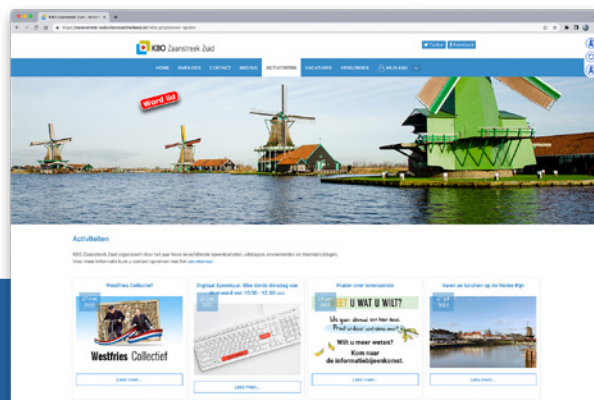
KBO Zaanstreek Zuid

Twitter Facebook

HOME OVER ONS CONTACT NIEUWS ACTIVITEITEN VACATURES VERENIGEN MIJN KBO

Word lid

Activiteiten

KBO Zaanstreek Zuid organiseert door het jaar heen verschillende bijeenkomsten, uitstapjes, evenementen en themamiddagen. Voor meer informatie kunt u contact opnemen met het secretariaat.

Westfries Collectief

Westfries Collectief

Lees meer...

Digitaal Spreekuur. Elke derde dinsdag van de maand van 10.30 - 12.30 uur.

Lees meer...

Praten over levenseinde

WEET U WAT U WILT?

Wilt u meer weten? Kom naar de informatiebijeenkomst.

Lees meer...

Varen en lunchen op de Vecht-Rijn

Lees meer...